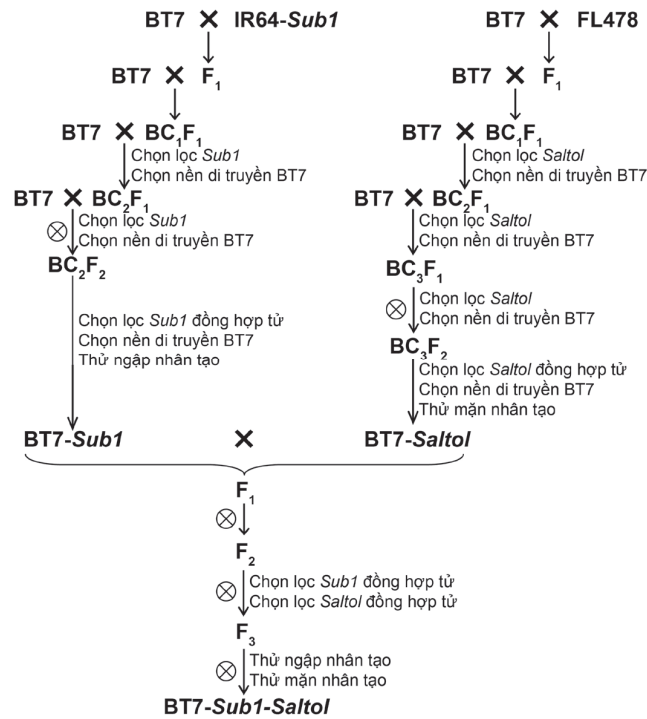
BT7 × IR64-*Sub1*

BT7 × $F_1$

BT7 × $BC_1F_1$

Chọn lọc *Sub1*
Chọn nền di truyền BT7

BT7 × $BC_2F_1$

$\otimes$ Chọn lọc *Sub1*
Chọn nền di truyền BT7

$BC_2F_2$

Chọn lọc *Sub1* đồng hợp tử
Chọn nền di truyền BT7
Thử ngập nhân tạo

BT7 × FL478

BT7 × $F_1$

BT7 × $BC_1F_1$

Chọn lọc *Saltol*
Chọn nền di truyền BT7

BT7 × $BC_2F_1$

Chọn lọc *Saltol*
Chọn nền di truyền BT7

$BC_3F_1$

$\otimes$ Chọn lọc *Saltol*
Chọn nền di truyền BT7

$BC_3F_2$

Chọn lọc *Saltol* đồng hợp tử
Chọn nền di truyền BT7
Thử mặn nhân tạo

BT7-*Sub1* × BT7-*Saltol*

$F_1$

$\otimes$

$F_2$

$\otimes$ Chọn lọc *Sub1* đồng hợp tử
Chọn lọc *Saltol* đồng hợp tử

$F_3$

$\otimes$ Thử ngập nhân tạo
Thử mặn nhân tạo

BT7-*Sub1*-*Saltol*